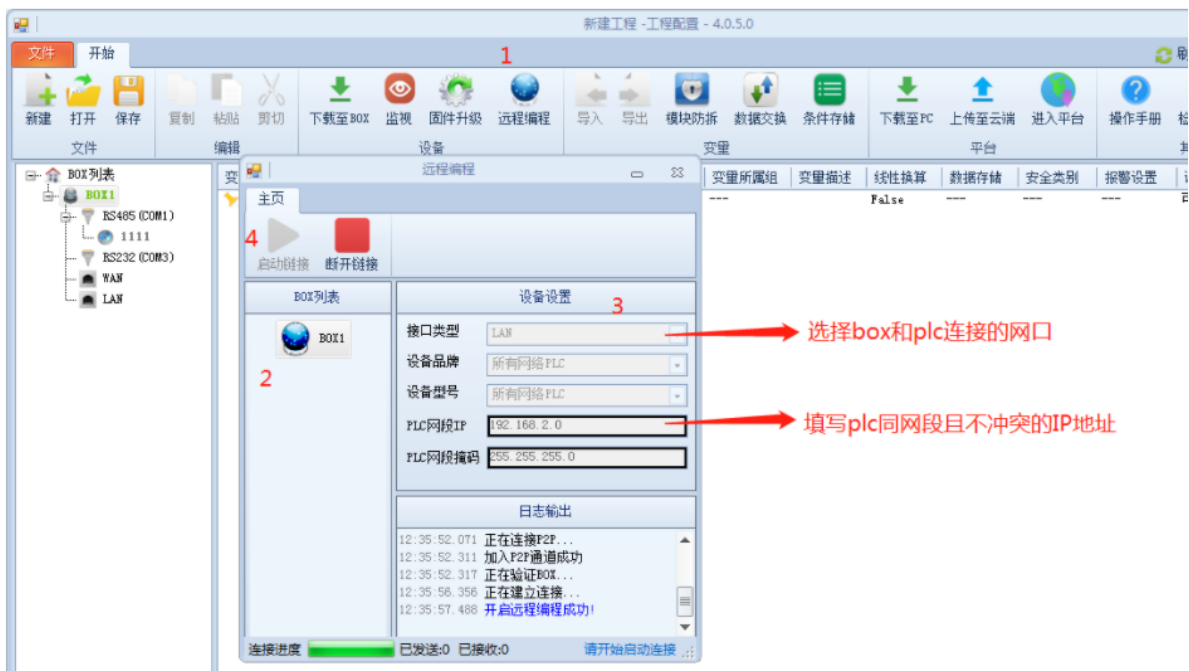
新建工程 -工程配置 - 4.0.5.0

文件 开始

1

新建 打开 保存 复制 粘贴 剪切 下载至BOX 监视 固件升级 远程编程 导入 导出 模块防拆 数据交换 条件存储 下载至PC 上传至云端 进入平台 操作手册

文件 编辑 设备 变量 平台

BOX列表
BOX1
RS485 (COM1)
1111
RS232 (COM3)
WAN
LAN

变

远程编程

主页

4

启动链接 断开链接

BOX列表

BOX1

2

设备设置

3

接口类型 LAN
设备品牌 所有网络PLC
设备型号 所有网络PLC
PLC网段IP 192.168.2.0
PLC网段掩码 255.255.255.0

日志输出

12:35:52.071 正在连接P2P...
12:35:52.311 加入P2P通道成功
12:35:52.317 正在验证BOX...
12:35:56.356 正在建立连接...
12:35:57.488 开启远程编程成功!

连接进度 已发送:0 已接收:0 请开始启动连接

| 变量所属组 | 变量描述 | 线性换算 | 数据存储 | 安全类别 | 报警设置 |
|---|---|---|---|---|---|
| --- | | False | --- | --- | --- |

选择box和plc连接的网口

填写plc同网段且不冲突的IP地址